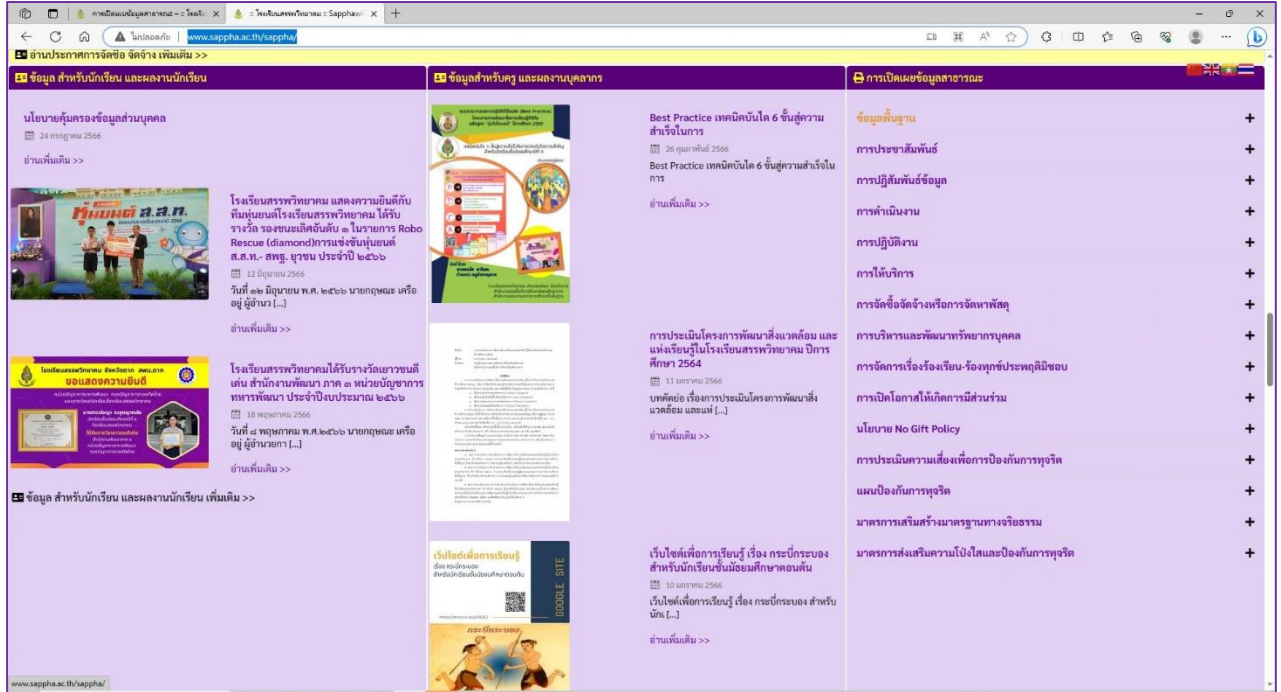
การเปิดเผยข้อมูลสาธารณะ - :: โรงเรี × | :: โรงเรียนสรรพวิทยาคม :: Sapphaw × | +

ไม่ปลอดภัย | www.sappha.ac.th/sappha/

อ่านประกาศการจัดซื้อ จัดจ้าง เพิ่มเติม >>

ข้อมูล สำหรับนักเรียน และผลงานนักเรียน

นโยบายคุ้มครองข้อมูลส่วนบุคคล

24 กรกฎาคม 2566

อ่านเพิ่มเติม >>

โรงเรียนสรรพวิทยาคม แสดงความยินดีกับทีมหุ่นยนต์โรงเรียนสรรพวิทยาคม ได้รับรางวัล รองชนะเลิศอันดับ ๑ ในรายการ Robo Rescue (diamond)การแข่งขันหุ่นยนต์ ส.ส.ท.- สพฐ. ยุวชน ประจำปี ๒๕๖๖

12 มิถุนายน 2566

วันที่ ๑๒ มิถุนายน พ.ศ. ๒๕๖๖ นายกฤษณะ เครืออยู่ ผู้อำนวย [...]

อ่านเพิ่มเติม >>

โรงเรียนสรรพวิทยาคมได้รับรางวัลเยาวชนดีเด่น สำนักงานพัฒนา ภาค ๓ หน่วยบัญชาการทหารพัฒนา ประจำปีงบประมาณ ๒๕๖๖

18 พฤษภาคม 2566

วันที่ ๔ พฤษภาคม พ.ศ.๒๕๖๖ นายกฤษณะ เครืออยู่ ผู้อำนวยกา [...]

อ่านเพิ่มเติม >>

ข้อมูล สำหรับนักเรียน และผลงานนักเรียน เพิ่มเติม >>

ข้อมูลสำหรับครู และผลงานบุคลากร

Best Practice เทคนิคบันได 6 ขั้นสู่ความสำเร็จในการ

26 กุมภาพันธ์ 2566

Best Practice เทคนิคบันได 6 ขั้นสู่ความสำเร็จในการ

อ่านเพิ่มเติม >>

การประเมินโครงการพัฒนาสิ่งแวดล้อม และแหล่งเรียนรู้ในโรงเรียนสรรพวิทยาคม ปีการศึกษา 2564

11 มกราคม 2566

บทคัดย่อ เรื่องการประเมินโครงการพัฒนาสิ่งแวดล้อม และแหล่ [...]

อ่านเพิ่มเติม >>

เว็บไซต์เพื่อการเรียนรู้ เรื่อง กระบี่กระบอง สำหรับนักเรียนชั้นมัธยมศึกษาตอนต้น

10 มกราคม 2566

เว็บไซต์เพื่อการเรียนรู้ เรื่อง กระบี่กระบอง สำหรับนัก [...]

อ่านเพิ่มเติม >>

เว็บไซต์เพื่อการเรียนรู้
GOOGLE SITE
กระบี่กระบอง

การเปิดเผยข้อมูลสาธารณะ

ข้อมูลพื้นฐาน +
การประชาสัมพันธ์ +
การปฏิสัมพันธ์ข้อมูล +
การดำเนินงาน +
การปฏิบัติงาน +
การให้บริการ +
การจัดซื้อจัดจ้างหรือการจัดหาพัสดุ +
การบริหารและพัฒนาทรัพยากรบุคคล +
การจัดการเรื่องร้องเรียน-ร้องทุกข์ประพฤติมิชอบ +
การเปิดโอกาสให้เกิดการมีส่วนร่วม +
นโยบาย No Gift Policy +
การประเมินความเสี่ยงเพื่อการป้องกันการทุจริต +
แผนป้องกันการทุจริต +
มาตรการเสริมสร้างมาตรฐานทางจริยธรรม +
มาตรการส่งเสริมความโปร่งใสและป้องกันการทุจริต +

www.sappha.ac.th/sappha/